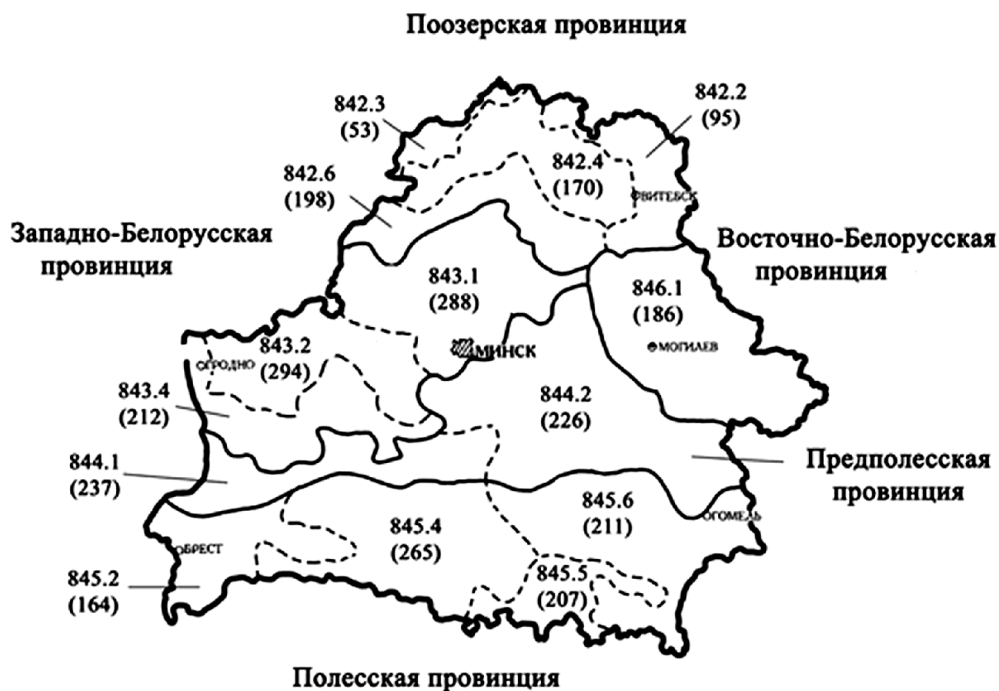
Поозерская провинция

842.3
(53)

842.2
(95)

842.6
(198)

842.4
(170)

ВИТЕБСК

Западно-Белорусская провинция

Восточно-Белорусская провинция

843.1
(288)

846.1
(186)

ГРОДНО

843.2
(294)

МИНСК

МОГИЛЕВ

843.4
(212)

844.2
(226)

844.1
(237)

Предполесская провинция

845.6
(211)

845.4
(265)

ГОМЕЛЬ

БРЕСТ

845.2
(164)

845.5
(207)

Полесская провинция